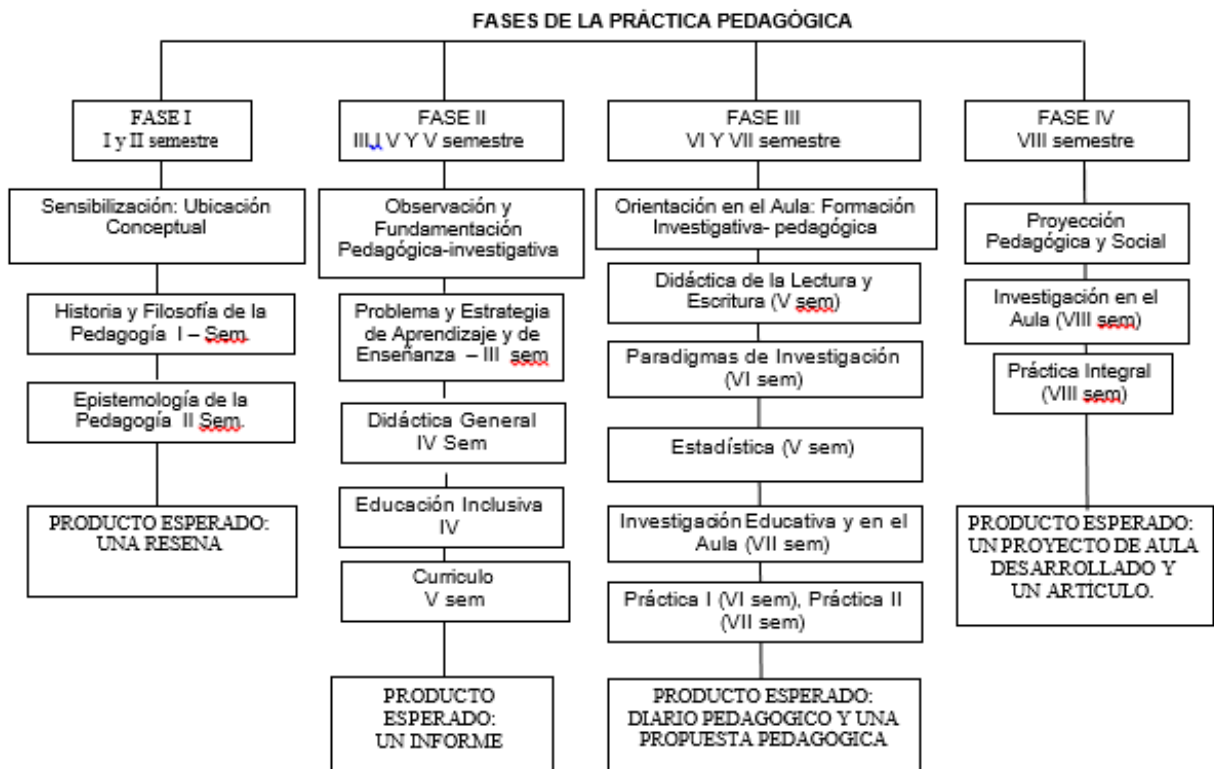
FASES DE LA PRÁCTICA PEDAGÓGICA

FASE I
I y II semestre

Sensibilización: Ubicación Conceptual

Historia y Filosofía de la Pedagogía I – Sem.

Epistemología de la Pedagogía II Sem.

PRODUCTO ESPERADO: UNA RESENA

FASE II
III,I V Y V semestre

Observación y Fundamentación Pedagógica-investigativa

Problema y Estrategia de Aprendizaje y de Enseñanza – III sem

Didáctica General IV Sem

Educación Inclusiva IV

Curriculo V sem

PRODUCTO ESPERADO: UN INFORME

FASE III
VI Y VII semestre

Orientación en el Aula: Formación Investigativa- pedagógica

Didáctica de la Lectura y Escritura (V sem)

Paradigmas de Investigación (VI sem)

Estadística (V sem)

Investigación Educativa y en el Aula (VII sem)

Práctica I (VI sem), Práctica II (VII sem)

PRODUCTO ESPERADO: DIARIO PEDAGOGICO Y UNA PROPUESTA PEDAGOGICA

FASE IV
VIII semestre

Proyección Pedagógica y Social

Investigación en el Aula (VIII sem)

Práctica Integral (VIII sem)

PRODUCTO ESPERADO: UN PROYECTO DE AULA DESARROLLADO Y UN ARTÍCULO.